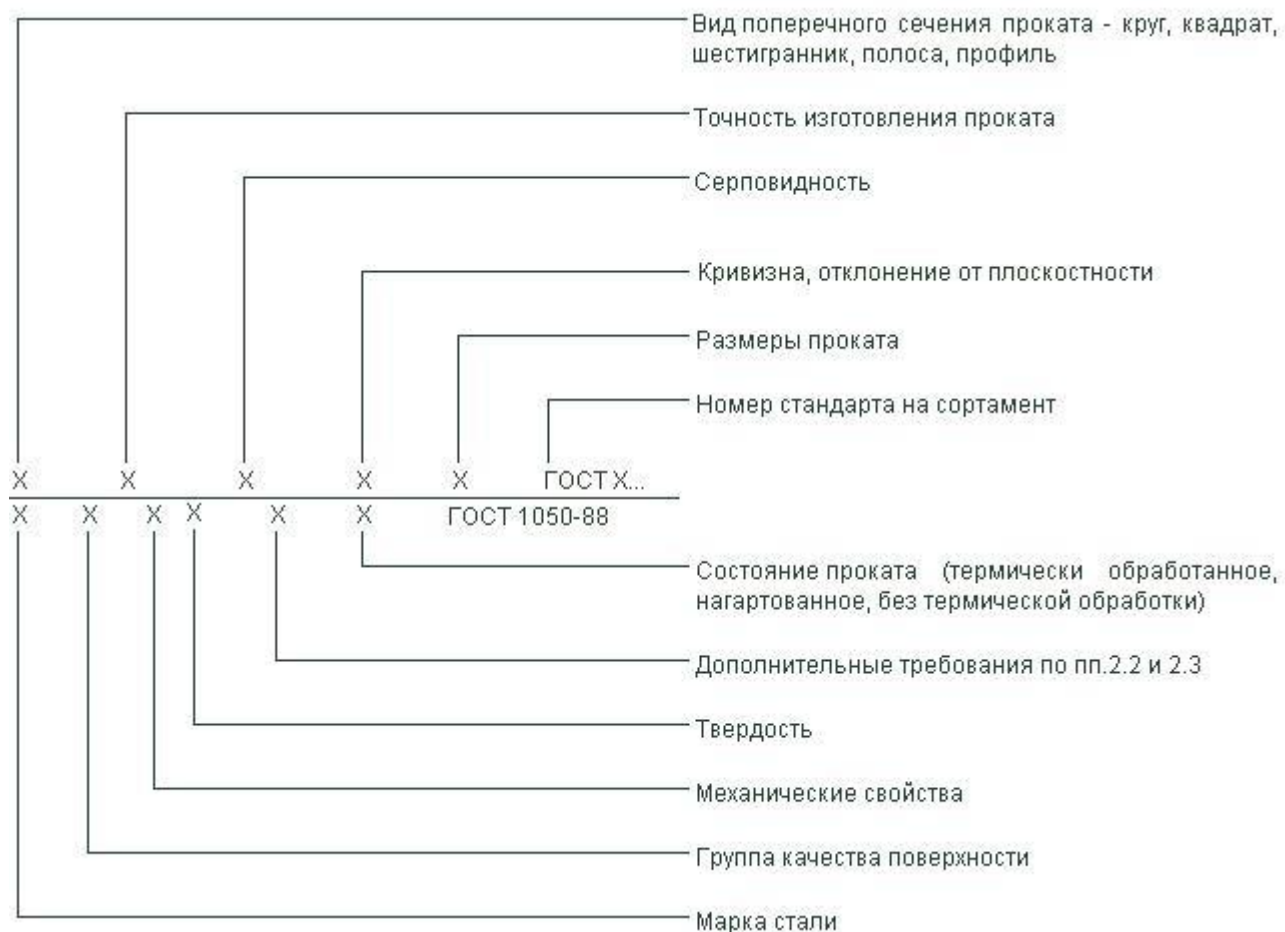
Вид поперечного сечения проката - круг, квадрат, шестигранник, полоса, профиль

Точность изготовления проката

Серповидность

Кривизна, отклонение от плоскостности

Размеры проката

Номер стандарта на сортамент

X X X X X ГОСТ X...

X X X X X X ГОСТ 1050-88

Состояние проката (термически обработанное, нагартованное, без термической обработки)

Дополнительные требования по пп.2.2 и 2.3

Твердость

Механические свойства

Группа качества поверхности

Марка стали